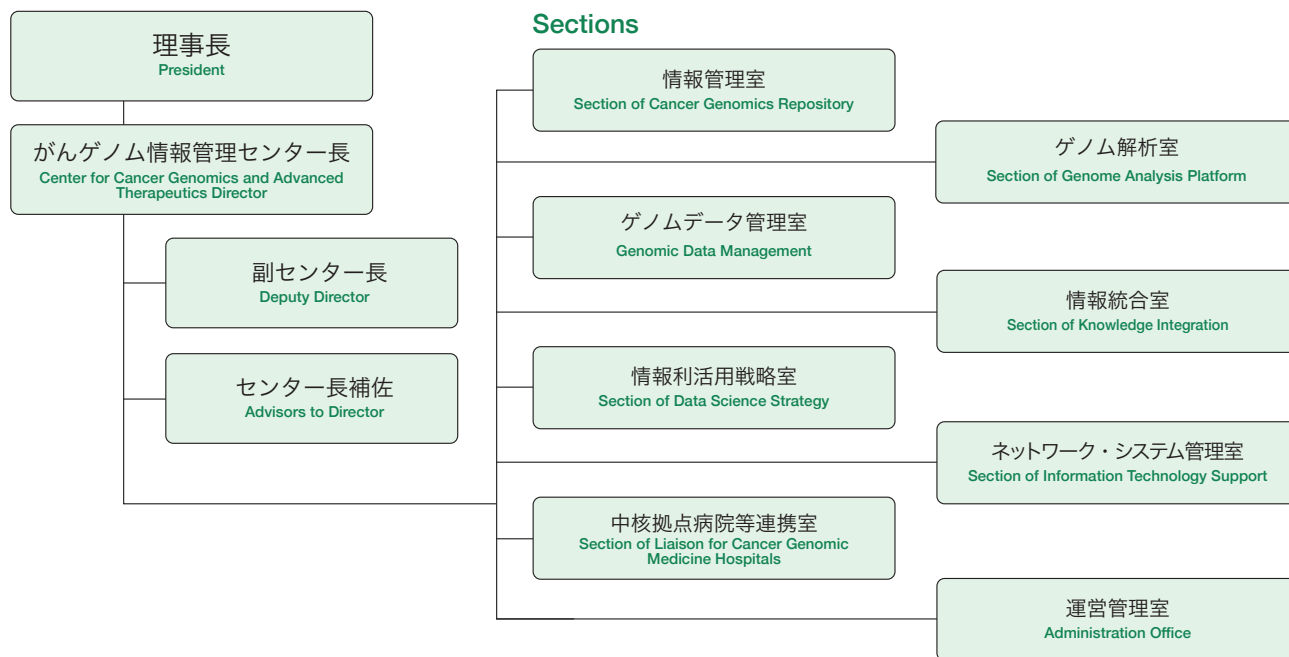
理事長
President

がんゲノム情報管理センター長
Center for Cancer Genomics and Advanced Therapeutics Director

副センター長
Deputy Director

センター長補佐
Advisors to Director

Sections

情報管理室
Section of Cancer Genomics Repository

ゲノム解析室
Section of Genome Analysis Platform

ゲノムデータ管理室
Genomic Data Management

情報統合室
Section of Knowledge Integration

情報利活用戦略室
Section of Data Science Strategy

ネットワーク・システム管理室
Section of Information Technology Support

中核拠点病院等連携室
Section of Liaison for Cancer Genomic Medicine Hospitals

運営管理室
Administration Office